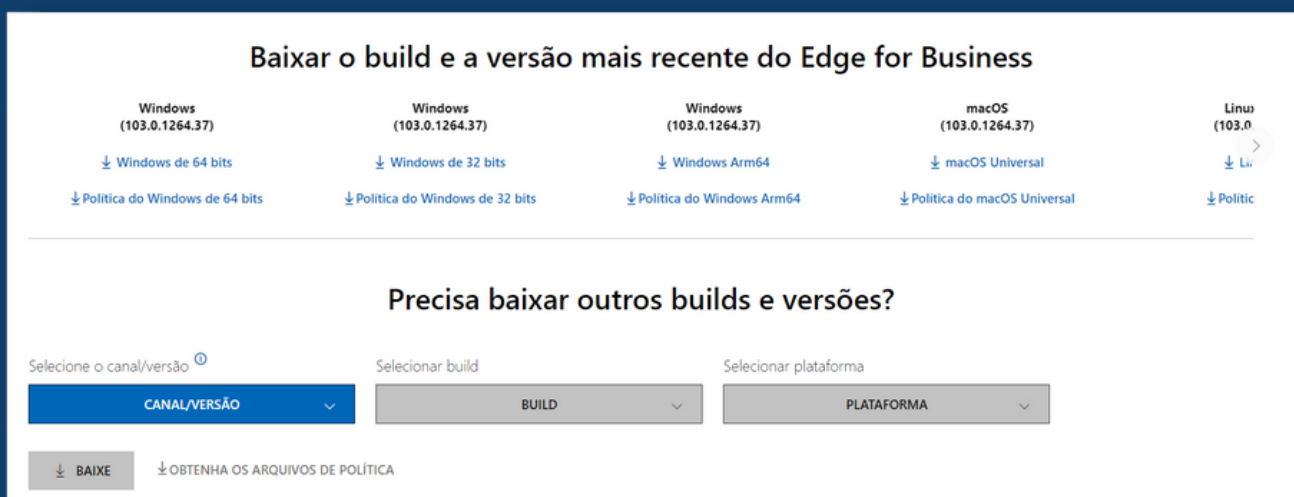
Baixar o build e a versão mais recente do Edge for Business

Windows
(103.0.1264.37)
Windows de 64 bits
Política do Windows de 64 bits

Windows
(103.0.1264.37)
Windows de 32 bits
Política do Windows de 32 bits

Windows
(103.0.1264.37)
Windows Arm64
Política do Windows Arm64

macOS
(103.0.1264.37)
macOS Universal
Política do macOS Universal

Linu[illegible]
(103.0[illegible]
Li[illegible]
Politic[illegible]

Precisa baixar outros builds e versões?

Selecione o canal/versão
CANAL/VERSÃO

Selecionar build
BUILD

Selecionar plataforma
PLATAFORMA

BAIXE
OBTENHA OS ARQUIVOS DE POLÍTICA